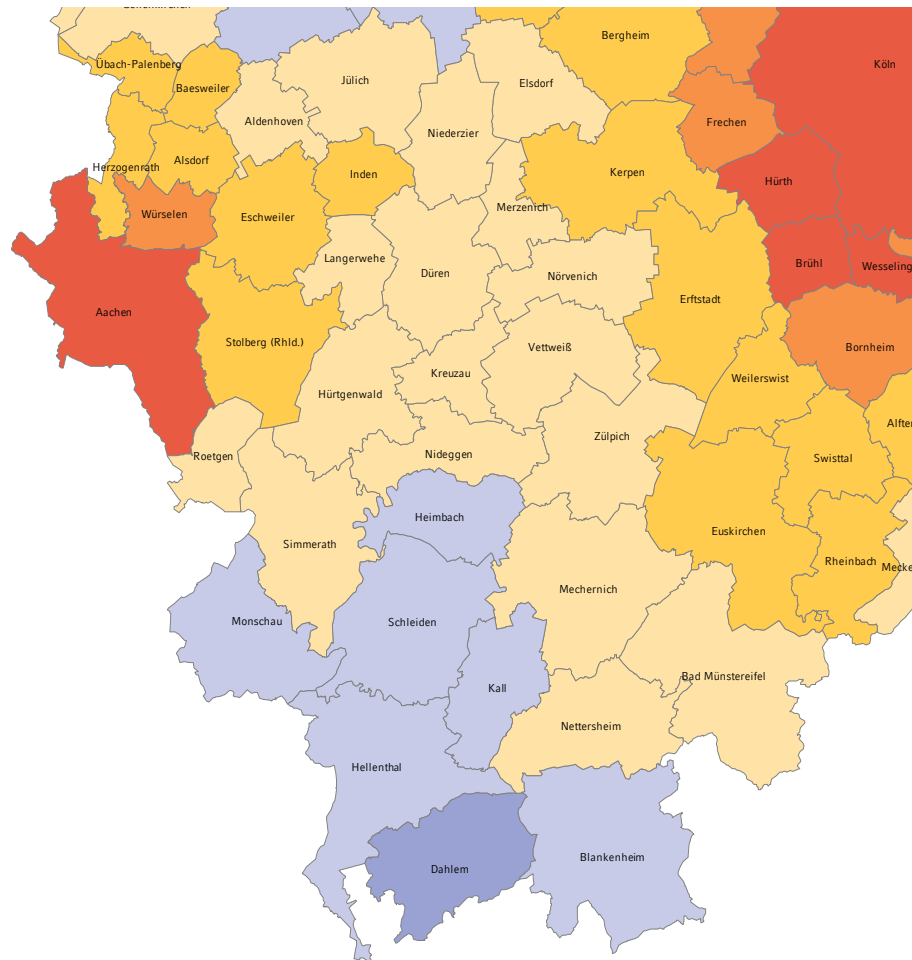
Übach-Palenberg
Bergheim
Köln
Baesweiler
Jülich
Elsdorf
Aldenhoven
Niederzier
Frechen
Herzogenrath
Alsdorf
Kerpen
Inden
Hürth
Würselen
Eschweiler
Merzenich
Langerwehe
Brühl
Wesseling
Düren
Nörvenich
Aachen
Erftstadt
Stolberg (Rhld.)
Vettweiß
Bornheim
Kreuzau
Hürtgenwald
Weilerswist
Alfter
Zülpich
Roetgen
Nideggen
Swisttal
Heimbach
Euskirchen
Simmerath
Rheinbach
Meckenheim
Mechernich
Monschau
Schleiden
Bad Münstereifel
Kall
Nettersheim
Hellenthal
Blankenheim
Dahlem